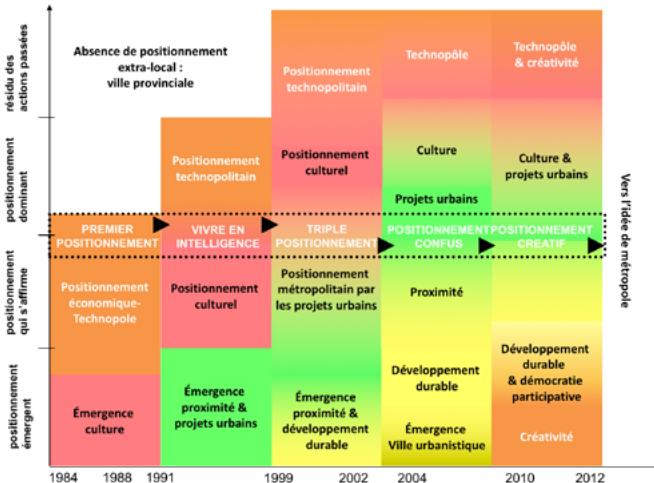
résidu des actions passées

positionnement dominant

positionnement qui s'affirme

positionnement émergent

Absence de positionnement extra-local : ville provinciale

PREMIER POSITIONNEMENT

Positionnement économique-Technopole

Émergence culture

Positionnement technopolitain

VIVRE EN INTELLIGENCE

Positionnement culturel

Émergence proximité & projets urbains

Positionnement technopolitain

Positionnement culturel

TRIPLE POSITIONNEMENT

Positionnement métropolitain par les projets urbains

Émergence proximité & développement durable

Technopôle

Culture

Projets urbains

POSITIONNEMENT CONFUS

Proximité

Développement durable

Émergence Ville urbanistique

Technopôle & créativité

Culture & projets urbains

POSITIONNEMENT CRÉATIF

Développement durable & démocratie participative

Créativité

Vers l'idée de métropole

1984 1988 1991 1999 2002 2004 2010 2012